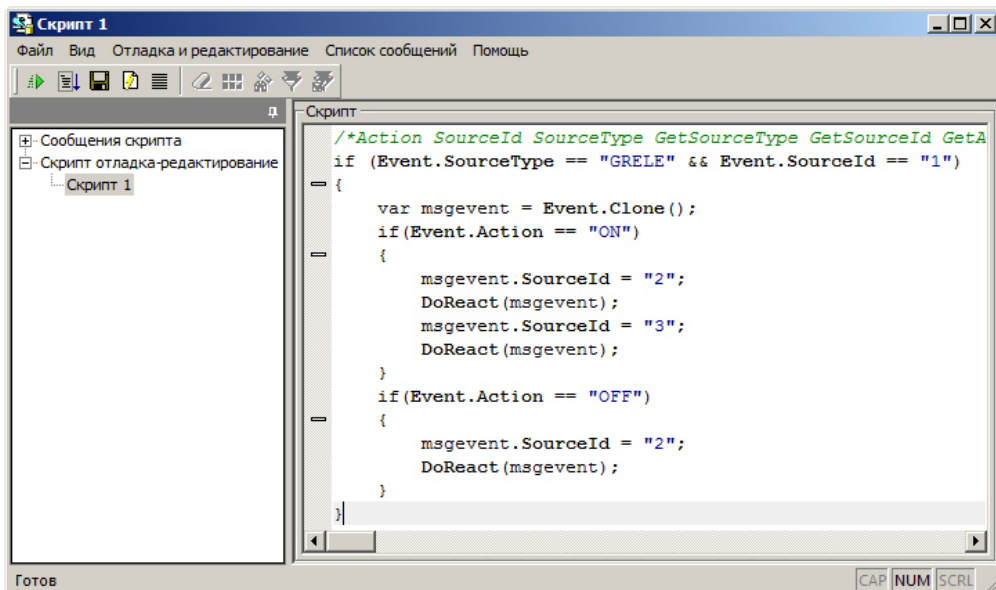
Скрипт 1

Файл Вид Отладка и редактирование Список сообщений Помощь

Сообщения скрипта
Скрипт отладка-редактирование
Скрипт 1

Скрипт

/*Action SourceId SourceType GetSourceType GetSourceId GetA
if (Event.SourceType == "GRELE" && Event.SourceId == "1")
{
var msgevent = Event.Clone();
if(Event.Action == "ON")
{
msgevent.SourceId = "2";
DoReact(msgevent);
msgevent.SourceId = "3";
DoReact(msgevent);
}
if(Event.Action == "OFF")
{
msgevent.SourceId = "2";
DoReact(msgevent);
}
}

Готов
CAP NUM SCRL